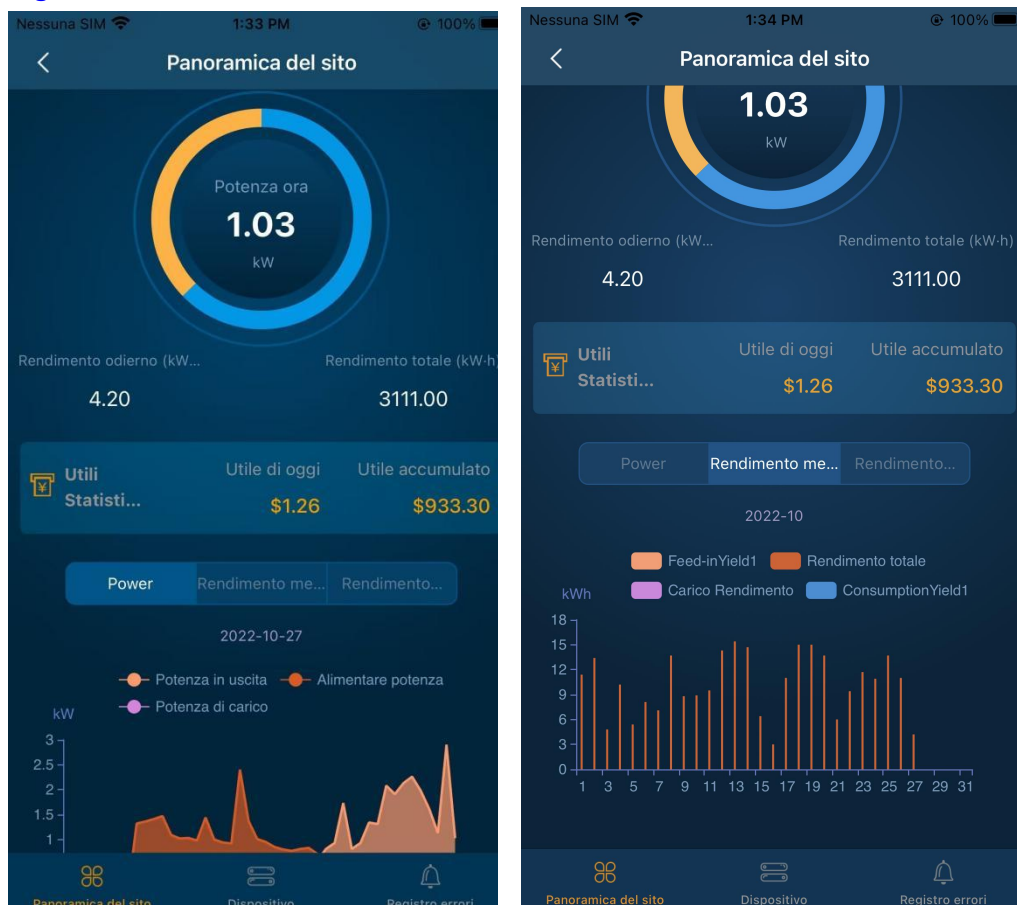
Nessuna SIM 1:33 PM 100%

Panoramica del sito

Potenza ora
1.03
kW

Rendimento odierno (kW...
4.20

Rendimento totale (kW·h)
3111.00

Utili Statisti...
Utile di oggi
$1.26
Utile accumulato
$933.30

Power | Rendimento me... | Rendimento...

2022-10-27

Potenza in uscita
Alimentare potenza
Potenza di carico

kW
3
2.5
2
1.5
1

Panoramica del sito
Dispositivo
Registro errori

Nessuna SIM 1:34 PM 100%

Panoramica del sito

1.03
kW

Rendimento odierno (kW...
4.20

Rendimento totale (kW·h)
3111.00

Utili Statisti...
Utile di oggi
$1.26
Utile accumulato
$933.30

Power | Rendimento me... | Rendimento...

2022-10

Feed-inYield1
Rendimento totale
Carico Rendimento
ConsumptionYield1

kWh
18
15
12
9
6
3
0
1 3 5 7 9 11 13 15 17 19 21 23 25 27 29 31

Panoramica del sito
Dispositivo
Registro errori